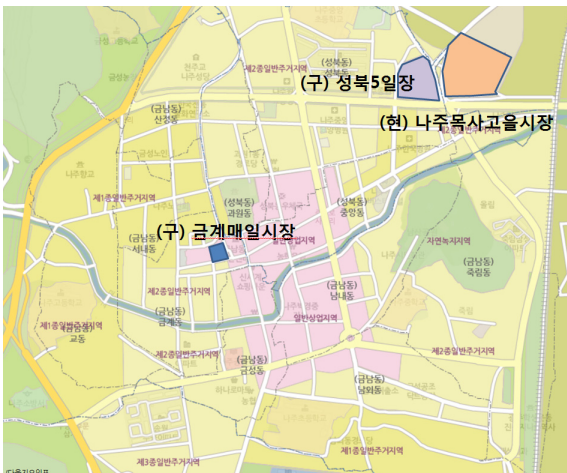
(구) 성북5일장

(현) 나주목사고을시장

(구) 금계매일시장

(성북동)

(금남동) 산정동

제2종일반주거지역

(성북동) 과원동

(성북동) 중앙동

(금남동) 서내동

일반상업지역

제1종일반주거지역

제2종일반주거지역

(금남동) 남내동

제1종일반주거지역 교동

(금남동) 금계동

제2종일반주거지역

(금남동) 금성동

자연녹지지역

(금남동) 죽림동

제2종일반주거지역

(금남동) 남외동

제3종일반주거지역

제1종일반주거지역

나주향교

천주교 나주성당

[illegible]